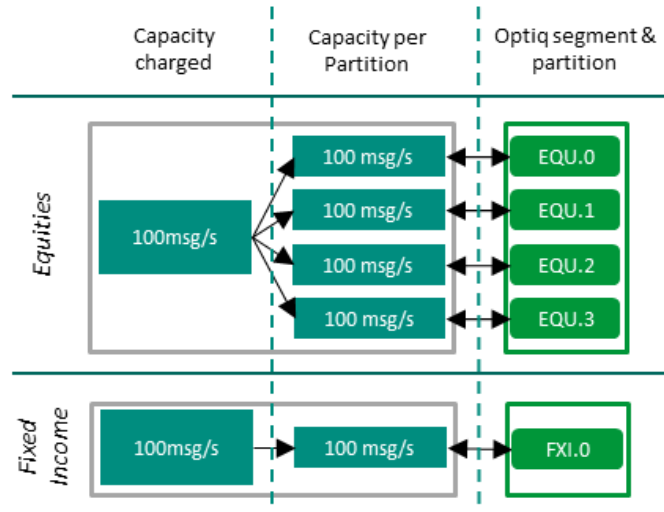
Capacity charged

Capacity per Partition

Optiq segment & partition

Equities

100msg/s

100 msg/s

100 msg/s

100 msg/s

100 msg/s

EQU.0

EQU.1

EQU.2

EQU.3

Fixed Income

100msg/s

100 msg/s

FXI.0